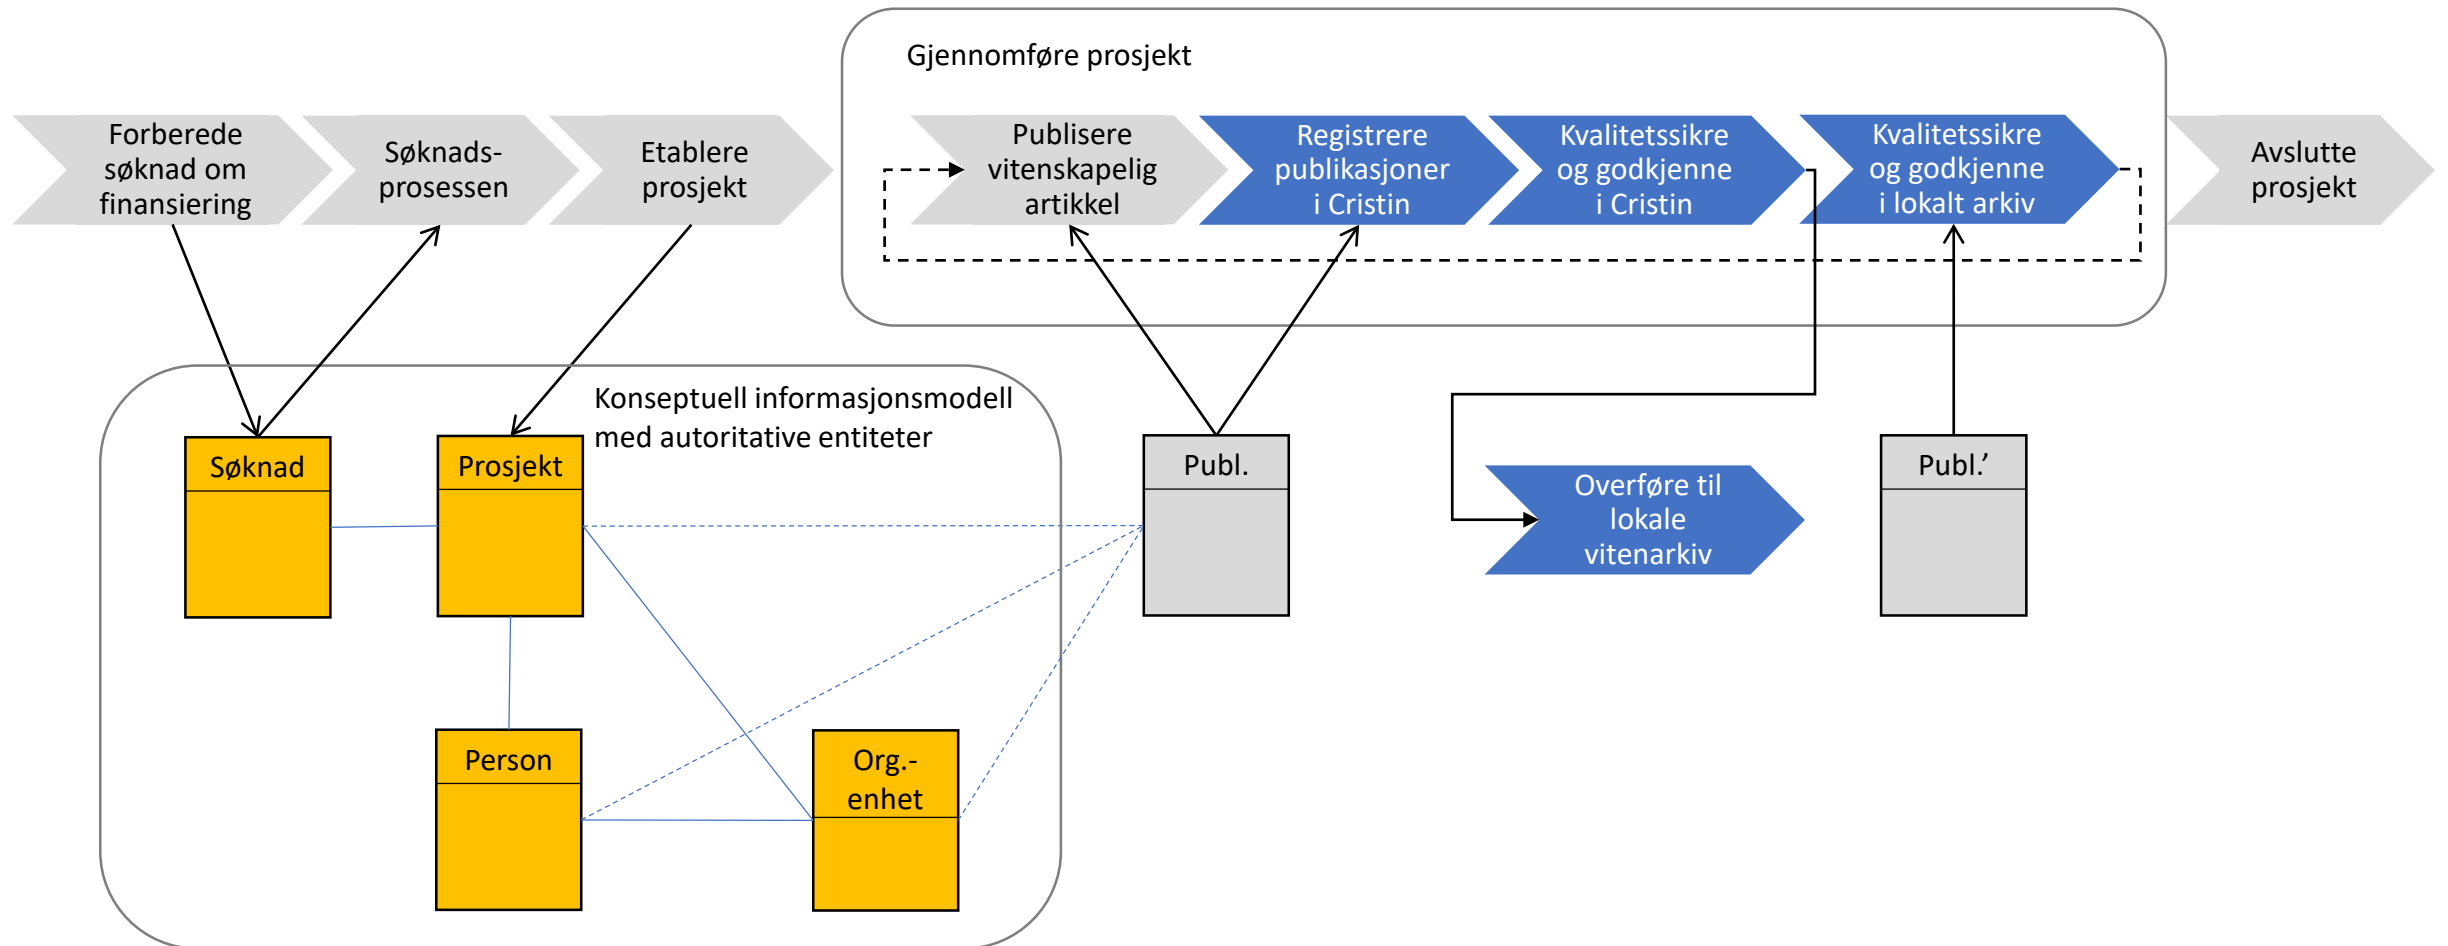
Gjennomføre prosjekt

Forberede søknad om finansiering

Søknads-prosessen

Etablere prosjekt

Publisere vitenskapelig artikkel

Registrere publikasjoner i Cristin

Kvalitetssikre og godkjenne i Cristin

Kvalitetssikre og godkjenne i lokalt arkiv

Avslutte prosjekt

Konseptuell informasjonsmodell med autoritative entiteter

Søknad

Prosjekt

Publ.

Overføre til lokale vitenarkiv

Publ.'

Person

Org.-enhet